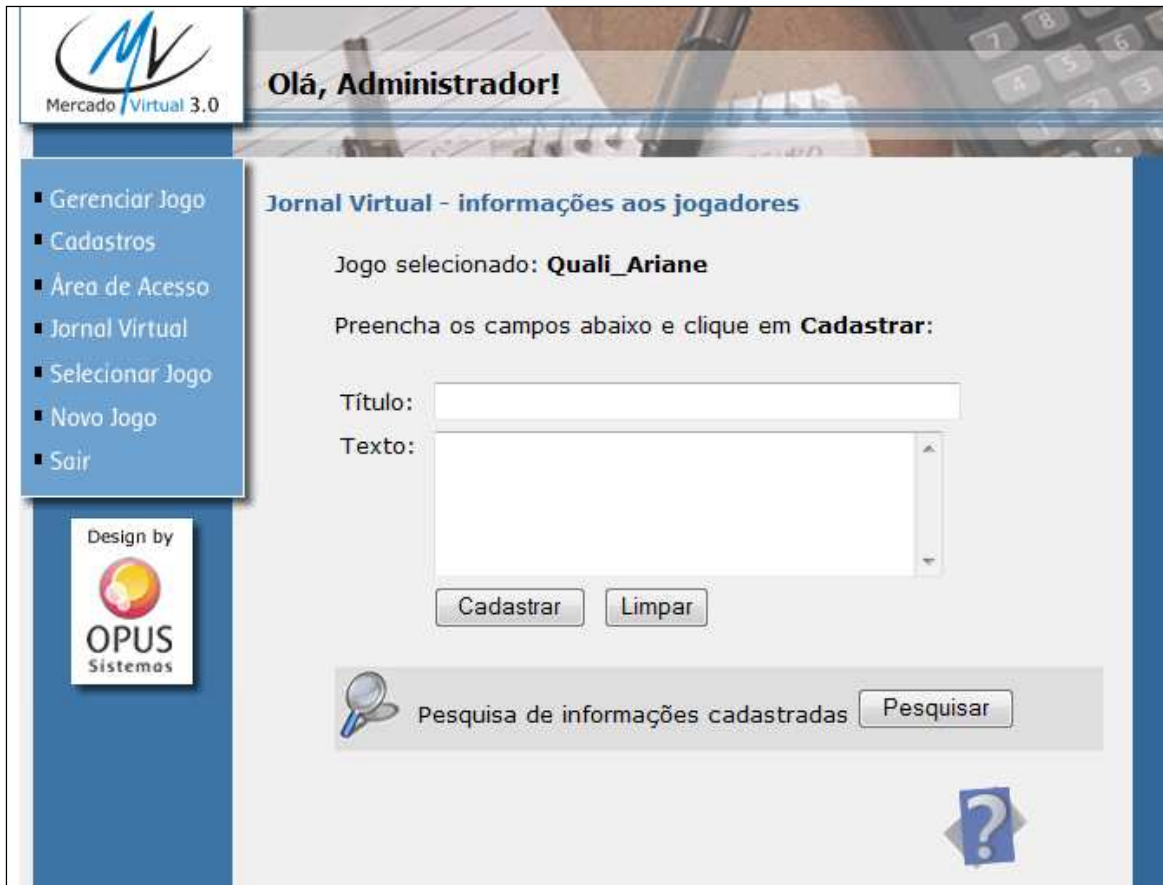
MV
Mercado Virtual 3.0

Olá, Administrador!

Gerenciar Jogo
Cadastros
Área de Acesso
Jornal Virtual
Selecionar Jogo
Novo Jogo
Sair

Design by
OPUS
Sistemas

Jornal Virtual - informações aos jogadores

Jogo selecionado: **Quali_Ariane**

Preencha os campos abaixo e clique em **Cadastrar**:

Título:
Texto:

Cadastrar Limpar

Pesquisa de informações cadastradas Pesquisar

?